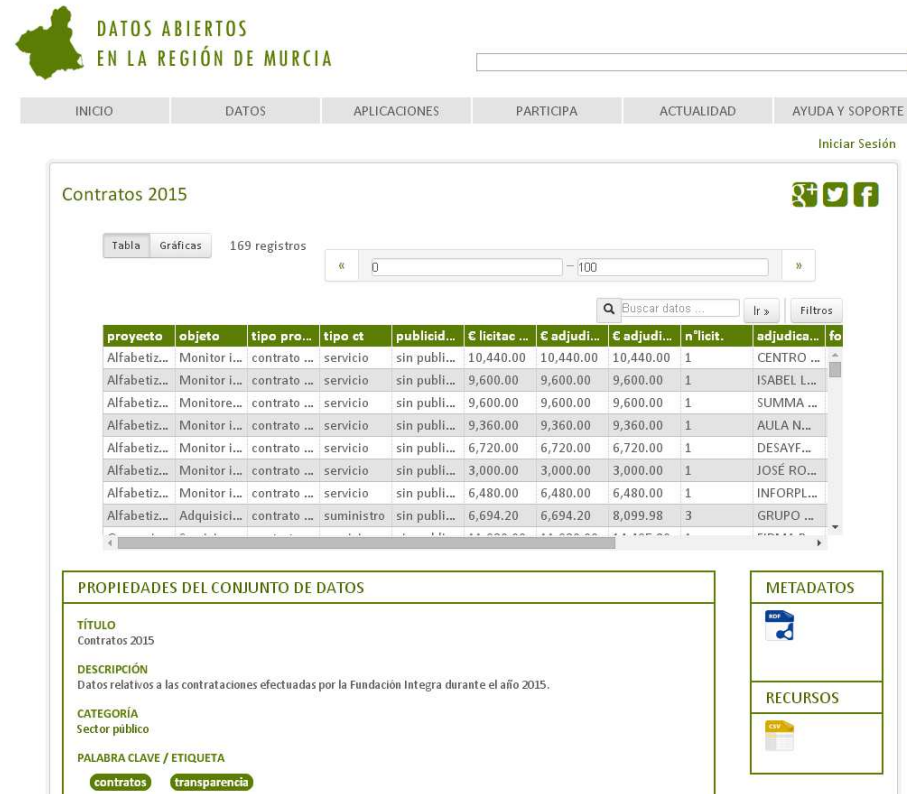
DATOS ABIERTOS
EN LA REGIÓN DE MURCIA

INICIO | DATOS | APLICACIONES | PARTICIPA | ACTUALIDAD | AYUDA Y SOPORTE

Iniciar Sesión

Contratos 2015

Tabla | Gráficas | 169 registros

« 0 – 100 »

Buscar datos ... | Ir » | Filtros

| proyecto | objeto | tipo pro... | tipo ct | publicid... | € licitac ... | € adjudi... | € adjudi... | nºlicit. | adjudica... | fo |
|---|---|---|---|---|---|---|---|---|---|---|
| Alfabetiz... | Monitor i... | contrato ... | servicio | sin publi... | 10,440.00 | 10,440.00 | 10,440.00 | 1 | CENTRO ... | |
| Alfabetiz... | Monitor i... | contrato ... | servicio | sin publi... | 9,600.00 | 9,600.00 | 9,600.00 | 1 | ISABEL L... | |
| Alfabetiz... | Monitore... | contrato ... | servicio | sin publi... | 9,600.00 | 9,600.00 | 9,600.00 | 1 | SUMMA ... | |
| Alfabetiz... | Monitor i... | contrato ... | servicio | sin publi... | 9,360.00 | 9,360.00 | 9,360.00 | 1 | AULA N... | |
| Alfabetiz... | Monitor i... | contrato ... | servicio | sin publi... | 6,720.00 | 6,720.00 | 6,720.00 | 1 | DESAYF... | |
| Alfabetiz... | Monitor i... | contrato ... | servicio | sin publi... | 3,000.00 | 3,000.00 | 3,000.00 | 1 | JOSÉ RO... | |
| Alfabetiz... | Monitor i... | contrato ... | servicio | sin publi... | 6,480.00 | 6,480.00 | 6,480.00 | 1 | INFORPL... | |
| Alfabetiz... | Adquisici... | contrato ... | suministro | sin publi... | 6,694.20 | 6,694.20 | 8,099.98 | 3 | GRUPO ... | |

PROPIEDADES DEL CONJUNTO DE DATOS

TÍTULO
Contratos 2015

DESCRIPCIÓN
Datos relativos a las contrataciones efectuadas por la Fundación Integra durante el año 2015.

CATEGORÍA
Sector público

PALABRA CLAVE / ETIQUETA
contratos transparencia

METADATOS
RDF

RECURSOS
CSV